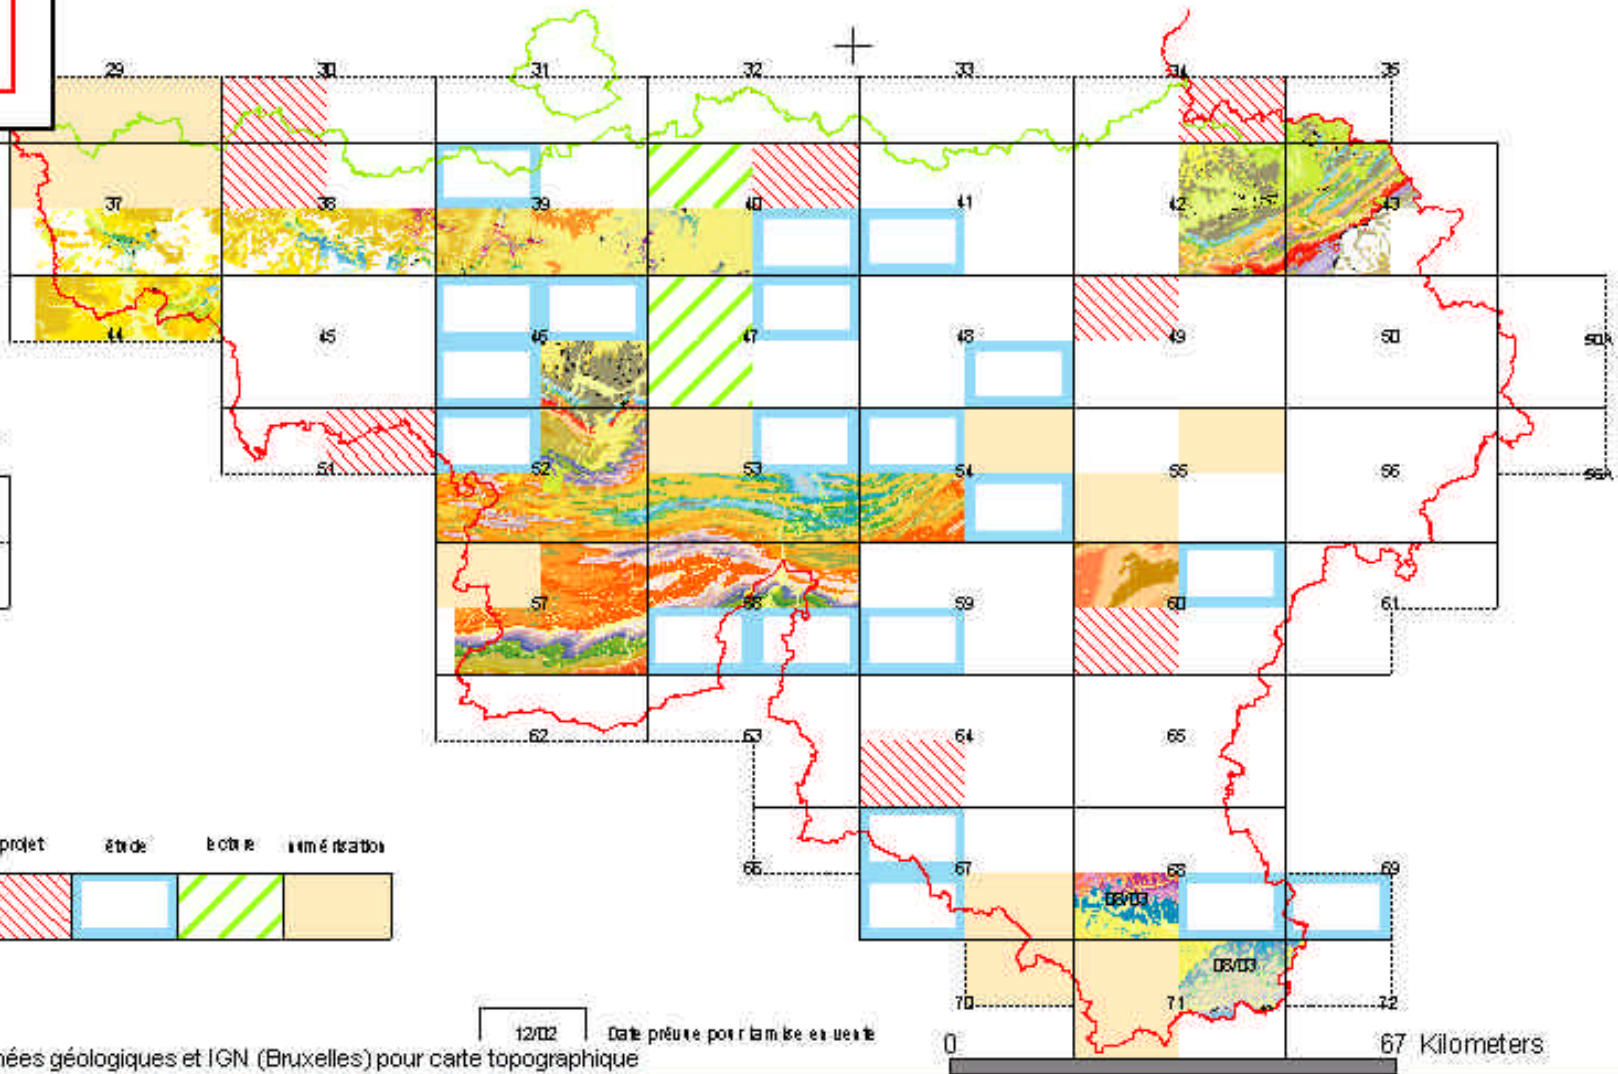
29 30 31 32 33 34 35

37 38 39 40 41 42 43

44 45 46 47 48 49 50 50A

51 52 53 54 55 56 56A

57 58 59 60 61

62 63 64 65

66 67 68 69

70 71 72

08/03

08/03

projet étude lecture numérisation

12/02 Date prévue pour la mise en vente

0 67 Kilometers

nées géologiques et IGN (Bruxelles) pour carte topographique